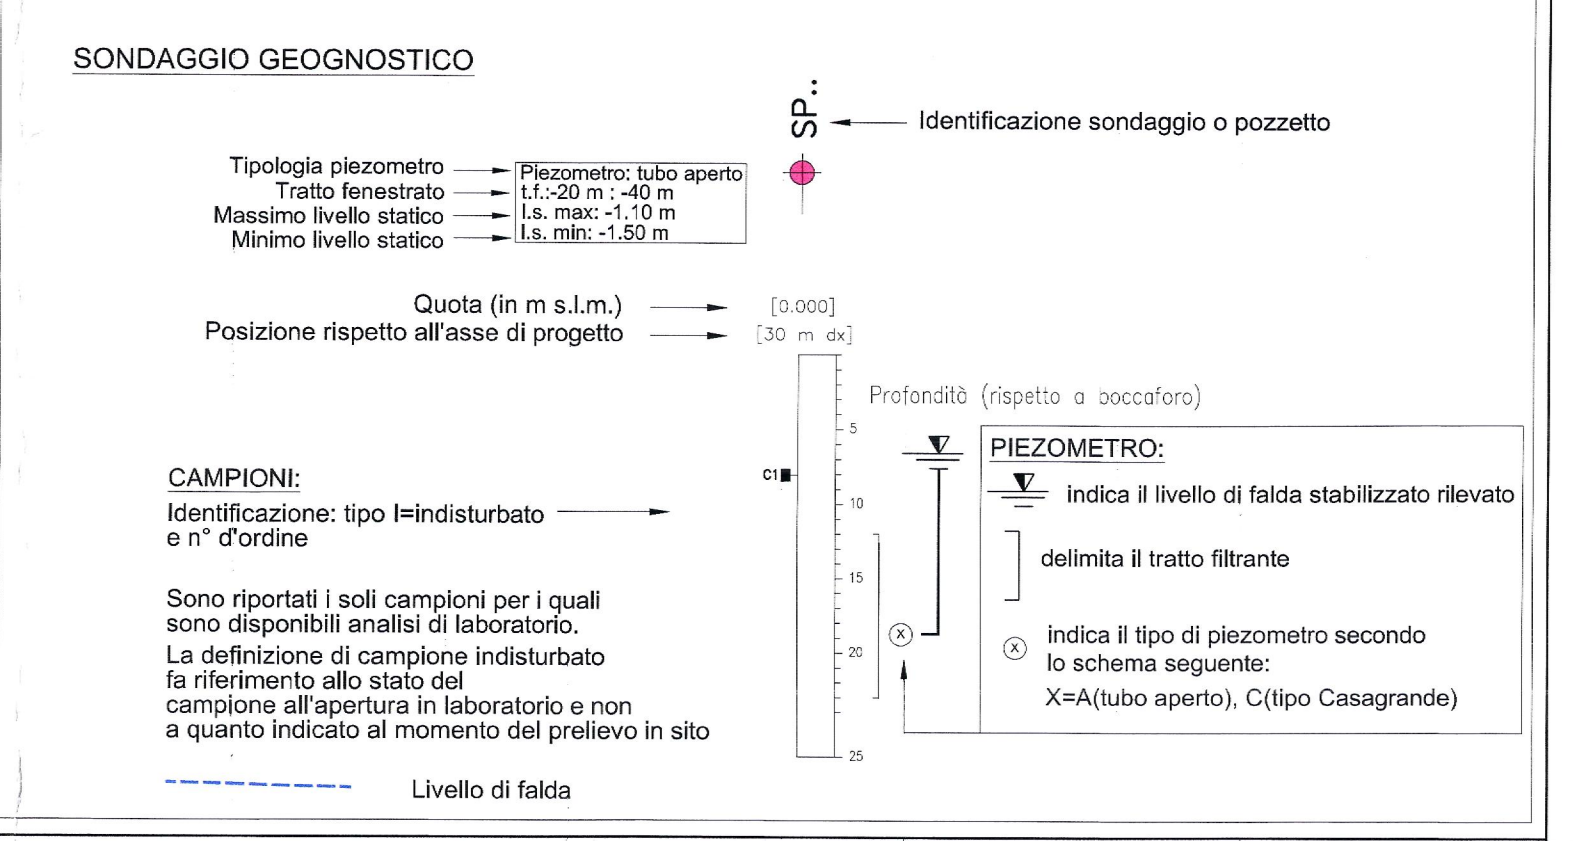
SONDAGGIO GEOGNOSTICO

SP..

Identificazione sondaggio o pozzetto

Tipologia piezometro
Tratto fenestrato
Massimo livello statico
Minimo livello statico

Piezometro: tubo aperto
t.f.:-20 m : -40 m
l.s. max: -1.10 m
l.s. min: -1.50 m

Quota (in m s.l.m.)
Posizione rispetto all'asse di progetto

[0.000]
[30 m dx]

Profondità (rispetto a boccaforo)

5
10
15
20
25

C1

CAMPIONI:
Identificazione: tipo I=indisturbato e n° d'ordine

Sono riportati i soli campioni per i quali sono disponibili analisi di laboratorio.
La definizione di campione indisturbato fa riferimento allo stato del campione all'apertura in laboratorio e non a quanto indicato al momento del prelievo in sito

Livello di falda

PIEZOMETRO:
indica il livello di falda stabilizzato rilevato
delimita il tratto filtrante
indica il tipo di piezometro secondo lo schema seguente:
X=A(tubo aperto), C(tipo Casagrande)

x
x